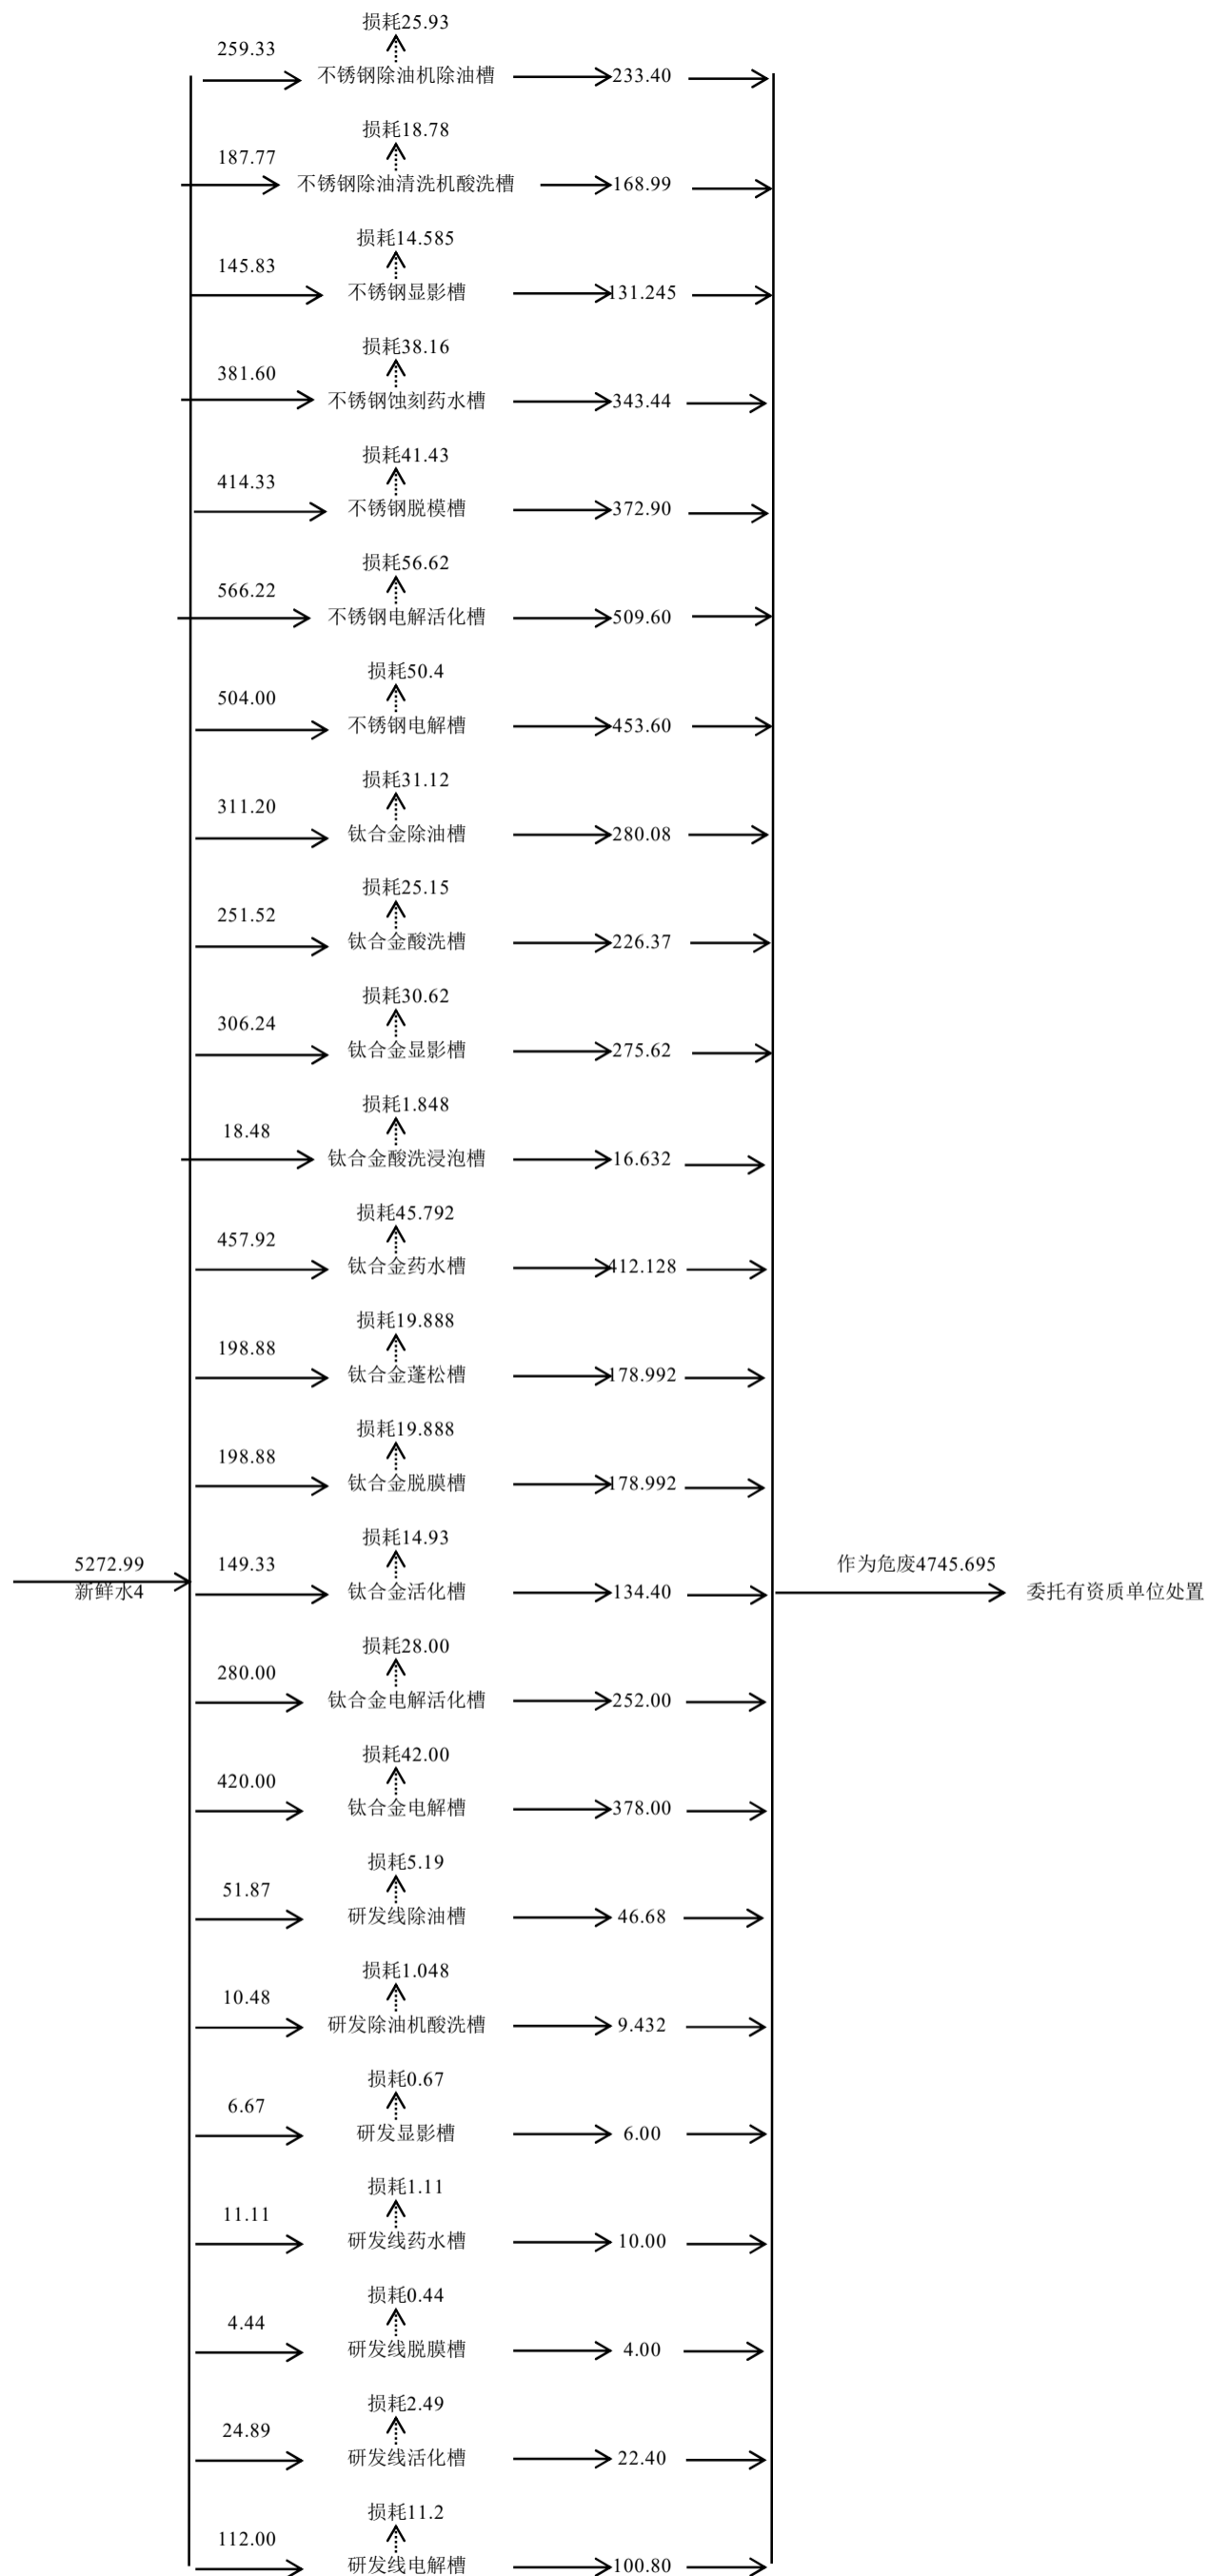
损耗25.93
259.33
不锈钢除油机除油槽
233.40

损耗18.78
187.77
不锈钢除油清洗机酸洗槽
168.99

损耗14.585
145.83
不锈钢显影槽
131.245

损耗38.16
381.60
不锈钢蚀刻药水槽
343.44

损耗41.43
414.33
不锈钢脱模槽
372.90

损耗56.62
566.22
不锈钢电解活化槽
509.60

损耗50.4
504.00
不锈钢电解槽
453.60

损耗31.12
311.20
钛合金除油槽
280.08

损耗25.15
251.52
钛合金酸洗槽
226.37

损耗30.62
306.24
钛合金显影槽
275.62

损耗1.848
18.48
钛合金酸洗浸泡槽
16.632

损耗45.792
457.92
钛合金药水槽
412.128

损耗19.888
198.88
钛合金蓬松槽
178.992

损耗19.888
198.88
钛合金脱膜槽
178.992

5272.99
新鲜水4
损耗14.93
149.33
钛合金活化槽
134.40
作为危废4745.695
委托有资质单位处置

损耗28.00
280.00
钛合金电解活化槽
252.00

损耗42.00
420.00
钛合金电解槽
378.00

损耗5.19
51.87
研发线除油槽
46.68

损耗1.048
10.48
研发除油机酸洗槽
9.432

损耗0.67
6.67
研发显影槽
6.00

损耗1.11
11.11
研发线药水槽
10.00

损耗0.44
4.44
研发线脱膜槽
4.00

损耗2.49
24.89
研发线活化槽
22.40

损耗11.2
112.00
研发线电解槽
100.80